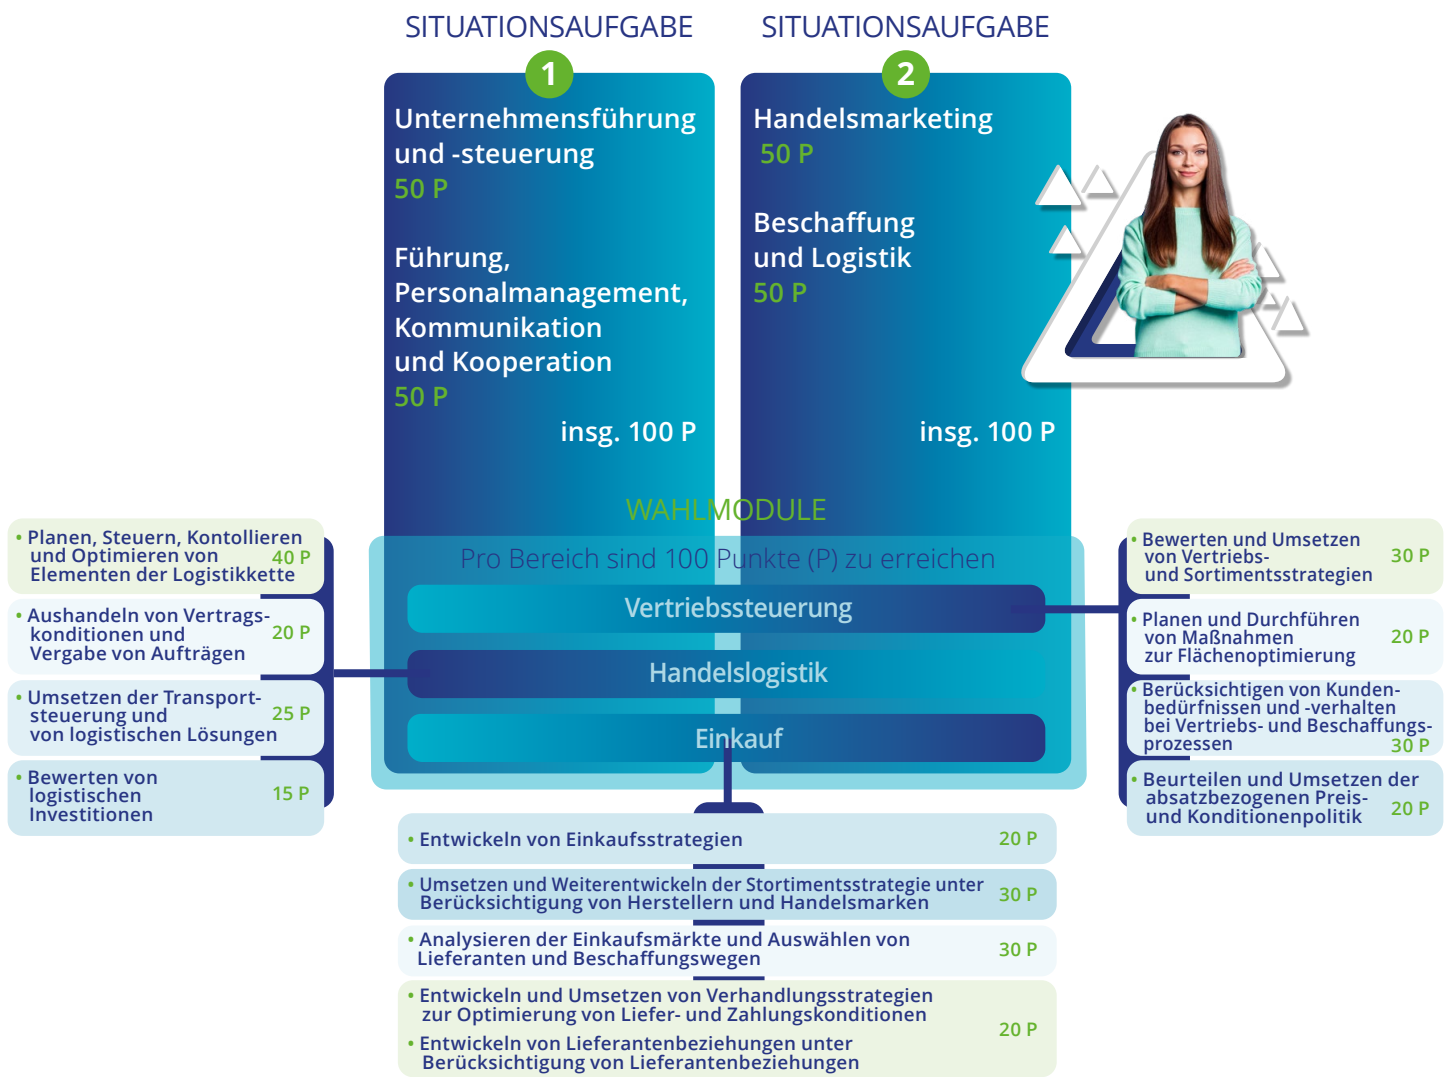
SITUATIONSAUFGABE
1
Unternehmensführung und -steuerung
50 P

Führung, Personalmanagement, Kommunikation und Kooperation
50 P

insg. 100 P

SITUATIONSAUFGABE
2
Handelsmarketing
50 P

Beschaffung und Logistik
50 P

insg. 100 P

WAHLMODULE
Pro Bereich sind 100 Punkte (P) zu erreichen
Vertriebssteuerung
Handelslogistik
Einkauf

• Planen, Steuern, Kontollieren und Optimieren von Elementen der Logistikkette 40 P
• Aushandeln von Vertragskonditionen und Vergabe von Aufträgen 20 P
• Umsetzen der Transportsteuerung und von logistischen Lösungen 25 P
• Bewerten von logistischen Investitionen 15 P

• Bewerten und Umsetzen von Vertriebs- und Sortimentsstrategien 30 P
• Planen und Durchführen von Maßnahmen zur Flächenoptimierung 20 P
• Berücksichtigen von Kundenbedürfnissen und -verhalten bei Vertriebs- und Beschaffungsprozessen 30 P
• Beurteilen und Umsetzen der absatzbezogenen Preis- und Konditionenpolitik 20 P

• Entwickeln von Einkaufsstrategien 20 P
• Umsetzen und Weiterentwickeln der Stortimentsstrategie unter Berücksichtigung von Herstellern und Handelsmarken 30 P
• Analysieren der Einkaufsmärkte und Auswählen von Lieferanten und Beschaffungswegen 30 P
• Entwickeln und Umsetzen von Verhandlungsstrategien zur Optimierung von Liefer- und Zahlungskonditionen
• Entwickeln von Lieferantenbeziehungen unter Berücksichtigung von Lieferantenbeziehungen 20 P